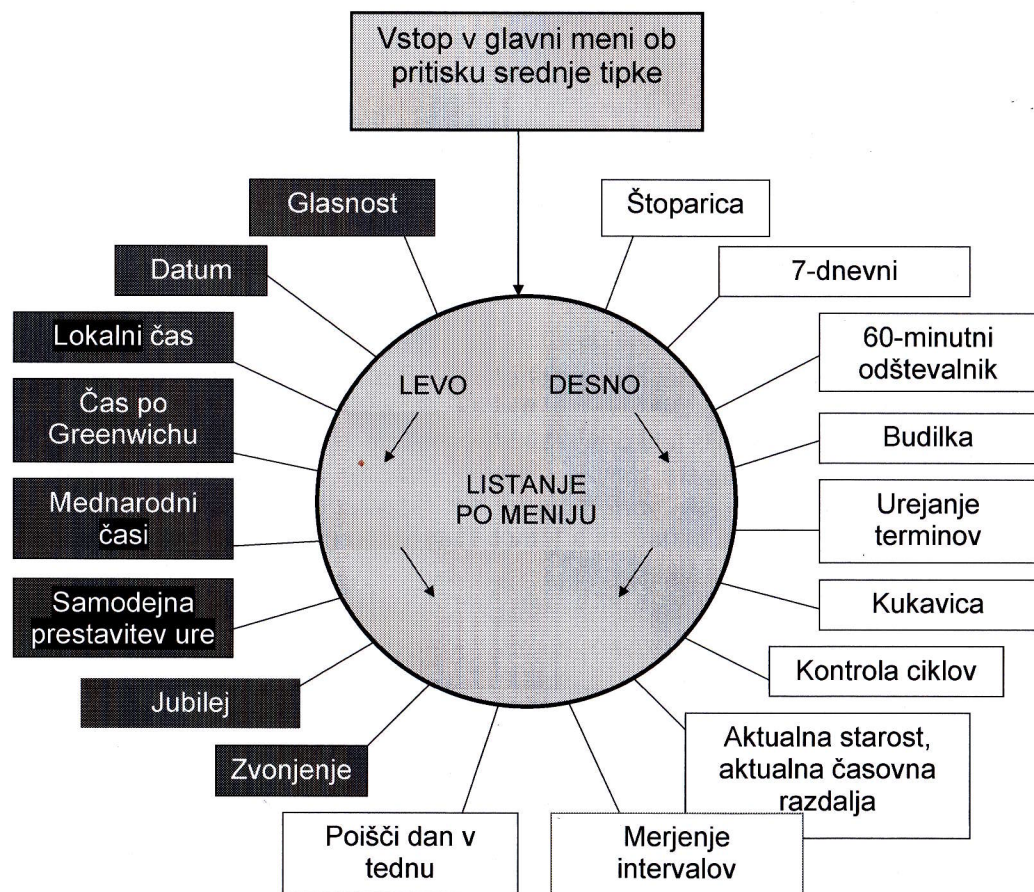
Vstop v glavni meni ob pritisku srednje tipke

Glasnost

Datum

Lokalni čas

Čas po Greenwichu

Mednarodni časi

Samodejna prestavitev ure

Jubilej

Zvonjenje

Štoparica

7-dnevni

60-minutni odštevalnik

Budilka

Urejanje terminov

Kukavica

Kontrola ciklov

Aktualna starost, aktualna časovna razdalja

LEVO

DESNO

LISTANJE PO MENIJU

Poišči dan v tednu

Merjenje intervalov